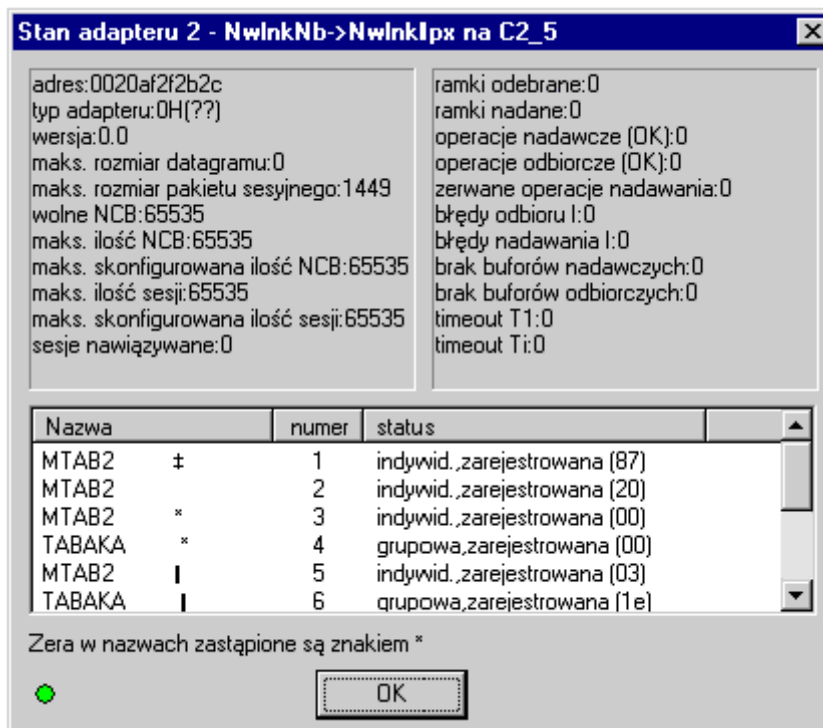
Stan adapteru 2 - NwlnkNb->NwlnkIpx na C2_5

adres:0020af2f2b2c
typ adapteru:0H(??)
wersja:0.0
maks. rozmiar datagramu:0
maks. rozmiar pakietu sesyjnego:1449
wolne NCB:65535
maks. ilość NCB:65535
maks. skonfigurowana ilość NCB:65535
maks. ilość sesji:65535
maks. skonfigurowana ilość sesji:65535
sesje nawiązywane:0

ramki odebrane:0
ramki nadane:0
operacje nadawcze (OK):0
operacje odbiorcze (OK):0
zerwane operacje nadawania:0
błędy odbioru I:0
błędy nadawania I:0
brak buforów nadawczych:0
brak buforów odbiorczych:0
timeout T1:0
timeout Ti:0

| Nazwa | numer | status |
|---|---|---|
| MTAB2 ‡ | 1 | indywid.,zarejestrowana (87) |
| MTAB2 | 2 | indywid.,zarejestrowana (20) |
| MTAB2 * | 3 | indywid.,zarejestrowana (00) |
| TABAKA * | 4 | grupowa,zarejestrowana (00) |
| MTAB2 \| | 5 | indywid.,zarejestrowana (03) |
| TABAKA \| | 6 | grupowa,zarejestrowana (1e) |

Zera w nazwach zastąpione są znakiem *

OK